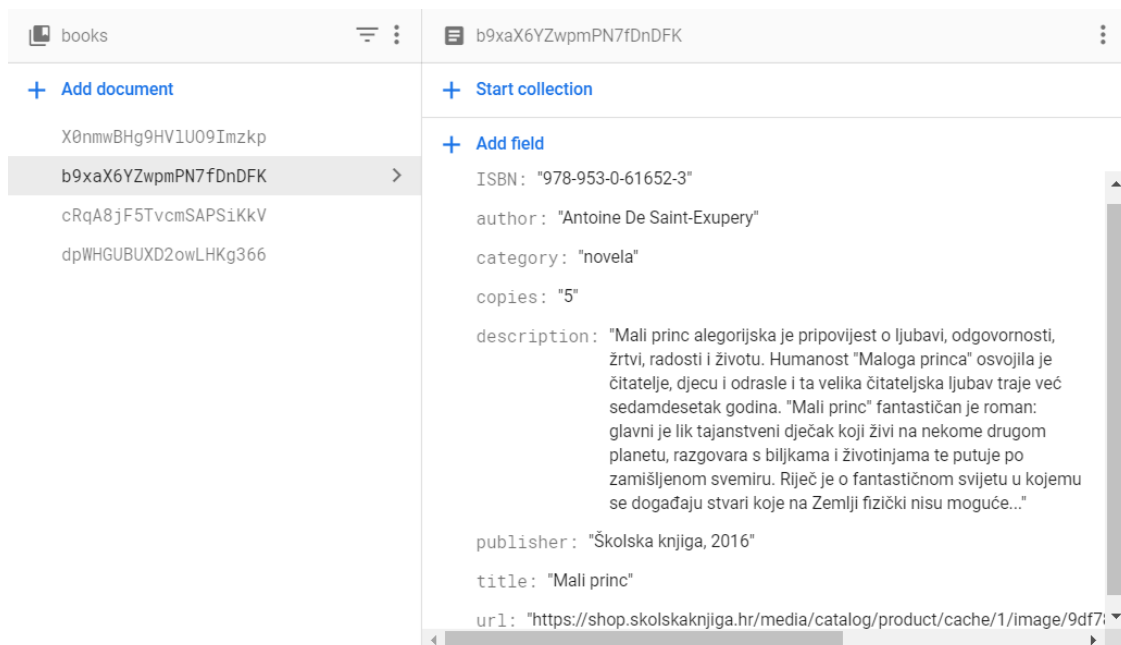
books

+ Add document

X0nmwBHg9HVlUO9Imzkp

b9xaX6YZwpmPN7fDnDFK

cRqA8jF5TvcmSAPSiKkV

dpWHGUBUXD2owLHKg366

b9xaX6YZwpmPN7fDnDFK

+ Start collection

+ Add field

ISBN: "978-953-0-61652-3"

author: "Antoine De Saint-Exupery"

category: "novela"

copies: "5"

description: "Mali princ alegorijska je pripovijest o ljubavi, odgovornosti, žrtvi, radosti i životu. Humanost "Maloga princa" osvojila je čitatelje, djecu i odrasle i ta velika čitateljska ljubav traje već sedamdesetak godina. "Mali princ" fantastičan je roman: glavni je lik tajanstveni dječak koji živi na nekome drugom planetu, razgovara s biljkama i životinjama te putuje po zamišljenom svemiru. Riječ je o fantastičnom svijetu u kojemu se događaju stvari koje na Zemlji fizički nisu moguće..."

publisher: "Školska knjiga, 2016"

title: "Mali princ"

url: "https://shop.skolskaknjiga.hr/media/catalog/product/cache/1/image/9df7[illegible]